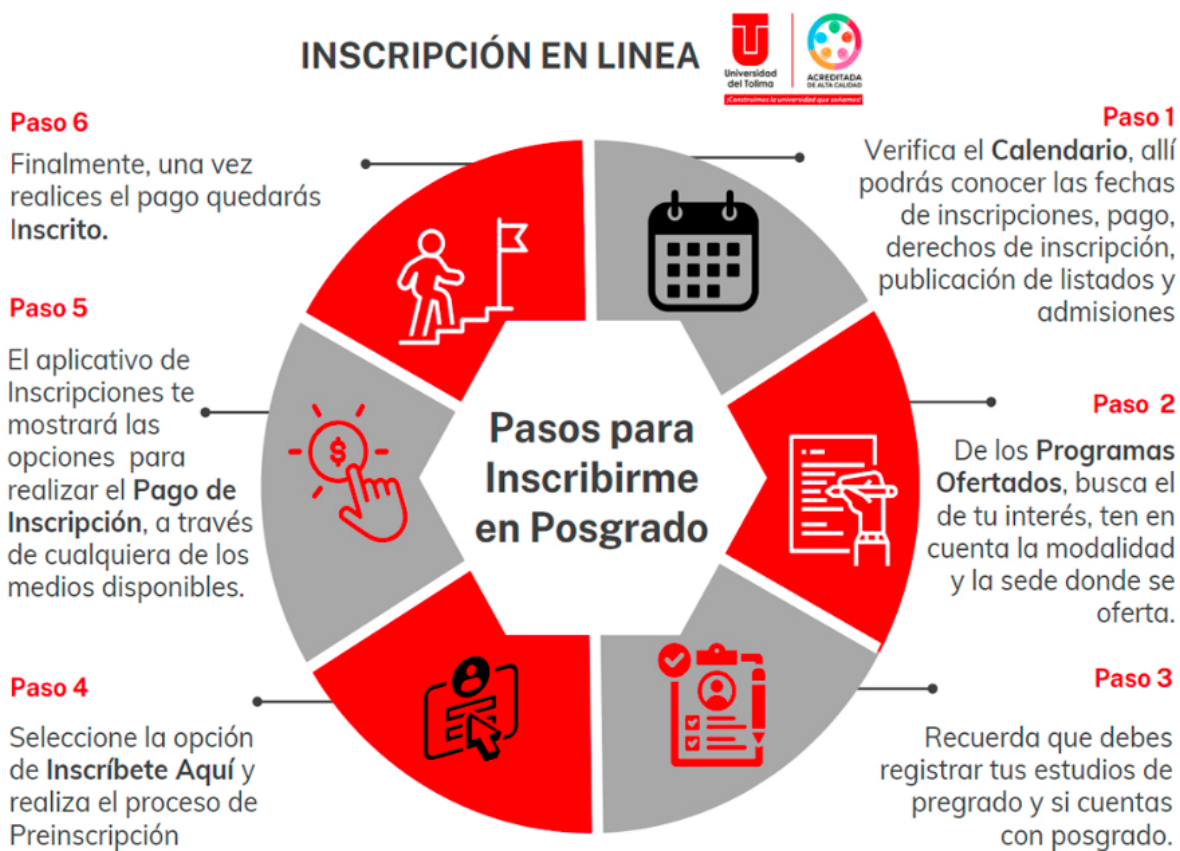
INSCRIPCIÓN EN LINEA

Universidad del Tolima
ACREDITADA DE ALTA CALIDAD
¡Construimos la universidad que soñamos!

Paso 6
Finalmente, una vez realices el pago quedarás Inscrito.

Paso 1
Verifica el Calendario, allí podrás conocer las fechas de inscripciones, pago, derechos de inscripción, publicación de listados y admisiones

Paso 5
El aplicativo de Inscripciones te mostrará las opciones para realizar el Pago de Inscripción, a través de cualquiera de los medios disponibles.

Pasos para Inscribirme en Posgrado

Paso 2
De los Programas Ofertados, busca el de tu interés, ten en cuenta la modalidad y la sede donde se oferta.

Paso 4
Seleccione la opción de Inscríbete Aquí y realiza el proceso de Preinscripción

Paso 3
Recuerda que debes registrar tus estudios de pregrado y si cuentas con posgrado.